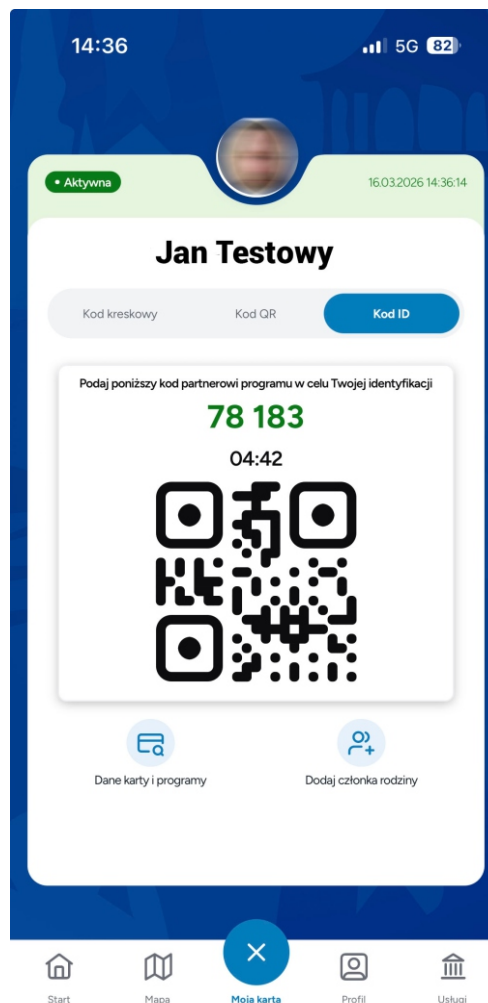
14:36

5G 82

• Aktywna

16.03.2026 14:36:14

Jan Testowy

Kod kreskowy

Kod QR

Kod ID

Podaj poniższy kod partnerowi programu w celu Twojej identyfikacji

78 183

04:42

Dane karty i programy

Dodaj członka rodziny

Start

Mapa

Moja karta

Profil

Usługi